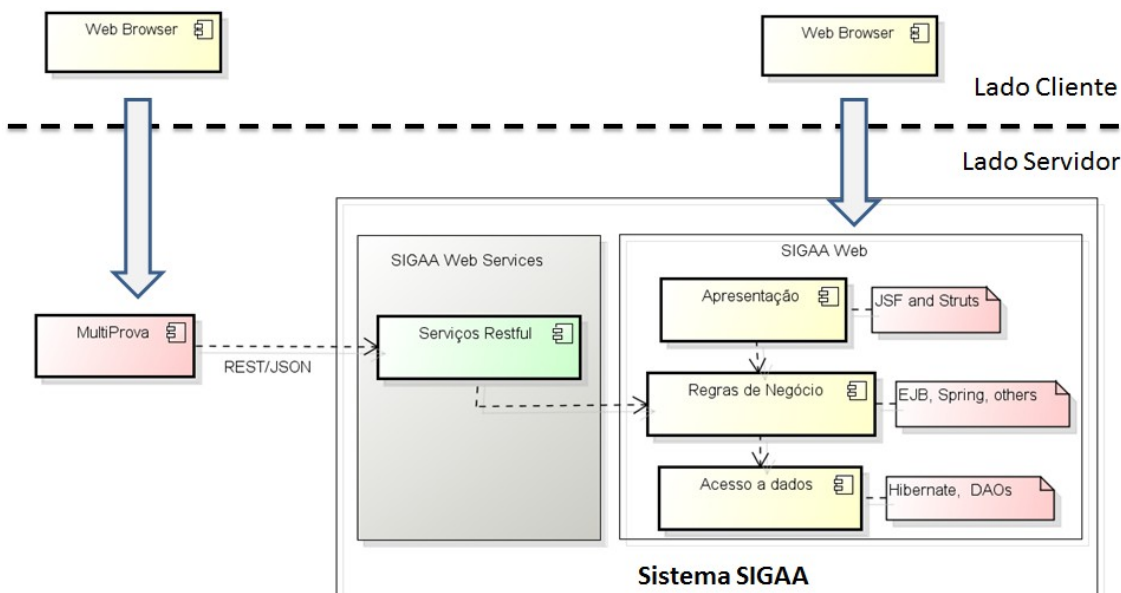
Web Browser

Web Browser

Lado Cliente

Lado Servidor

SIGAA Web Services

SIGAA Web

MultiProva

REST/JSON

Serviços Restful

Apresentação

JSF and Struts

Regras de Negócio

EJB, Spring, others

Acesso a dados

Hibernate, DAOs

Sistema SIGAA